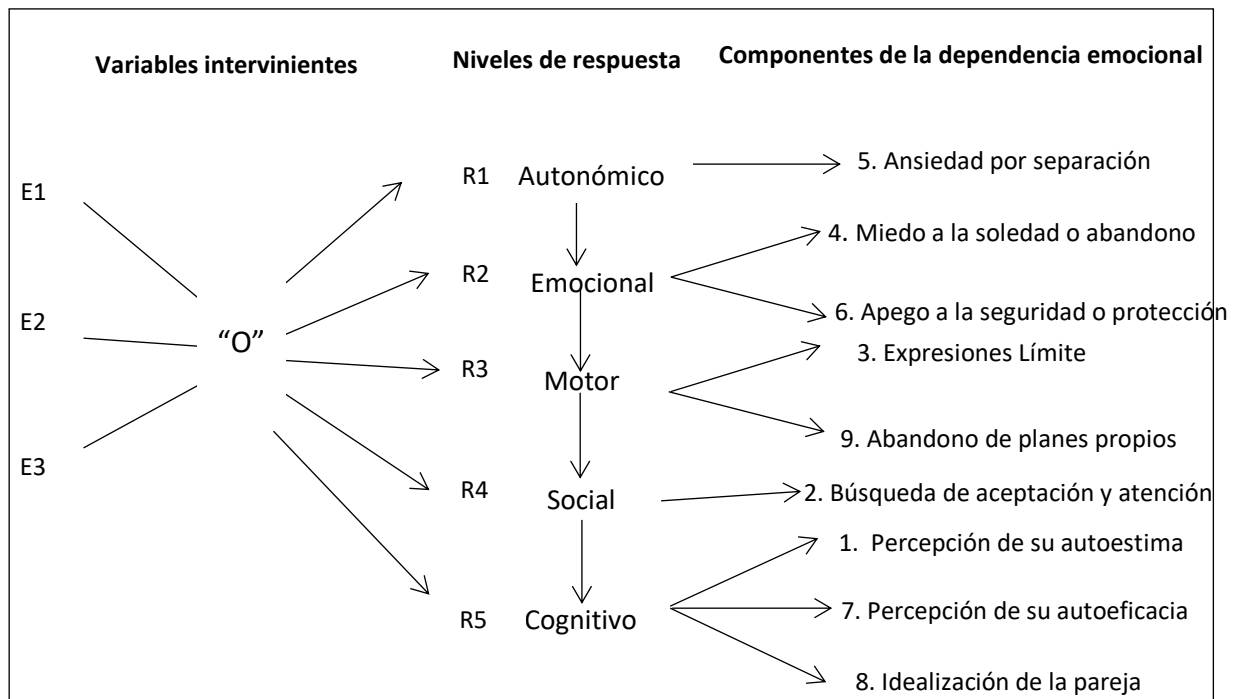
Variables intervinientes

Niveles de respuesta

Componentes de la dependencia emocional

E1

E2

E3

“O”

R1 Autonómico

R2 Emocional

R3 Motor

R4 Social

R5 Cognitivo

5. Ansiedad por separación

4. Miedo a la soledad o abandono

6. Apego a la seguridad o protección

3. Expresiones Límite

9. Abandono de planes propios

2. Búsqueda de aceptación y atención

1. Percepción de su autoestima

7. Percepción de su autoeficacia

8. Idealización de la pareja